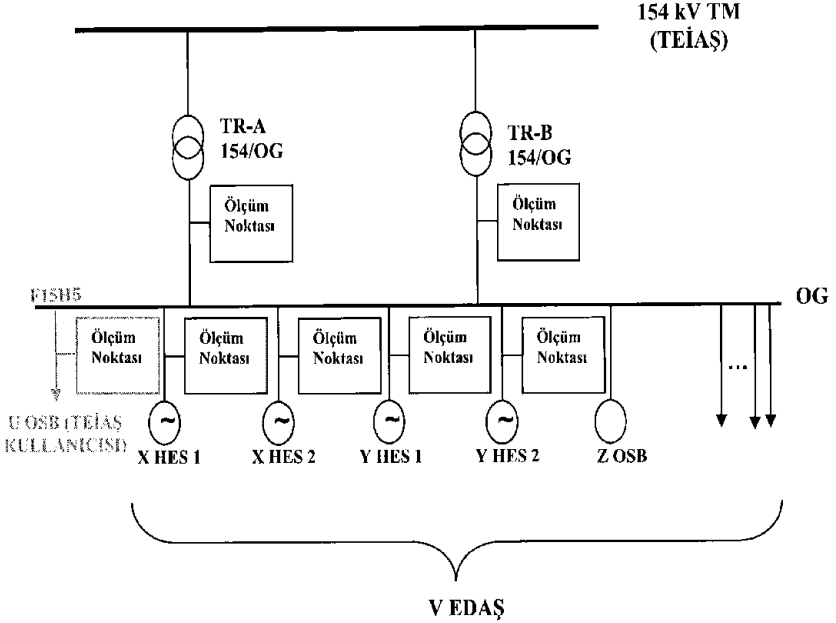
154 kV TM
(TEİAŞ)

TR-A
154/OG

TR-B
154/OG

Ölçüm Noktası

Ölçüm Noktası

F15H5

OG

Ölçüm Noktası

Ölçüm Noktası

Ölçüm Noktası

Ölçüm Noktası

Ölçüm Noktası

...

U OSB (TEİAŞ KULLANICISI)

X HES 1

X HES 2

Y HES 1

Y HES 2

Z OSB

V EDAŞ